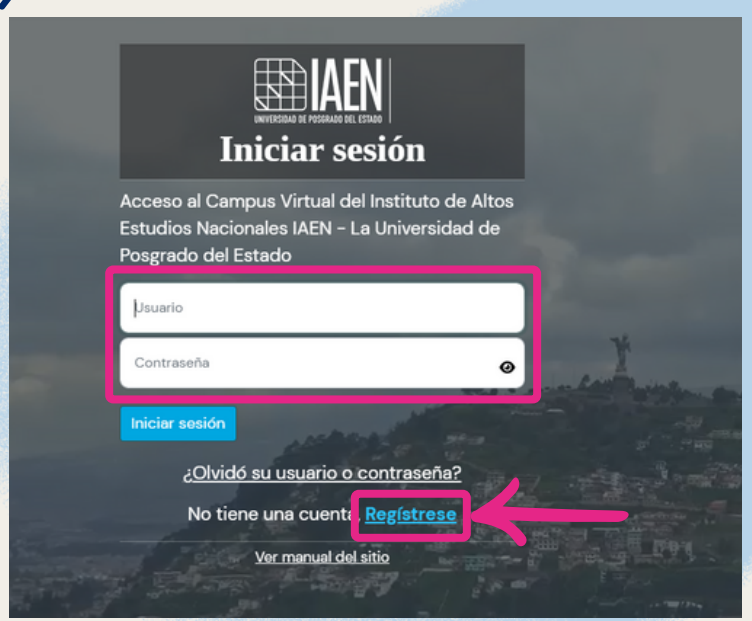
IAEN
UNIVERSIDAD DE POSGRADO DEL ESTADO
Iniciar sesión

Acceso al Campus Virtual del Instituto de Altos Estudios Nacionales IAEN - La Universidad de Posgrado del Estado

Usuario

Contraseña

Iniciar sesión

¿Olvidó su usuario o contraseña?

No tiene una cuenta Regístrese

Ver manual del sitio